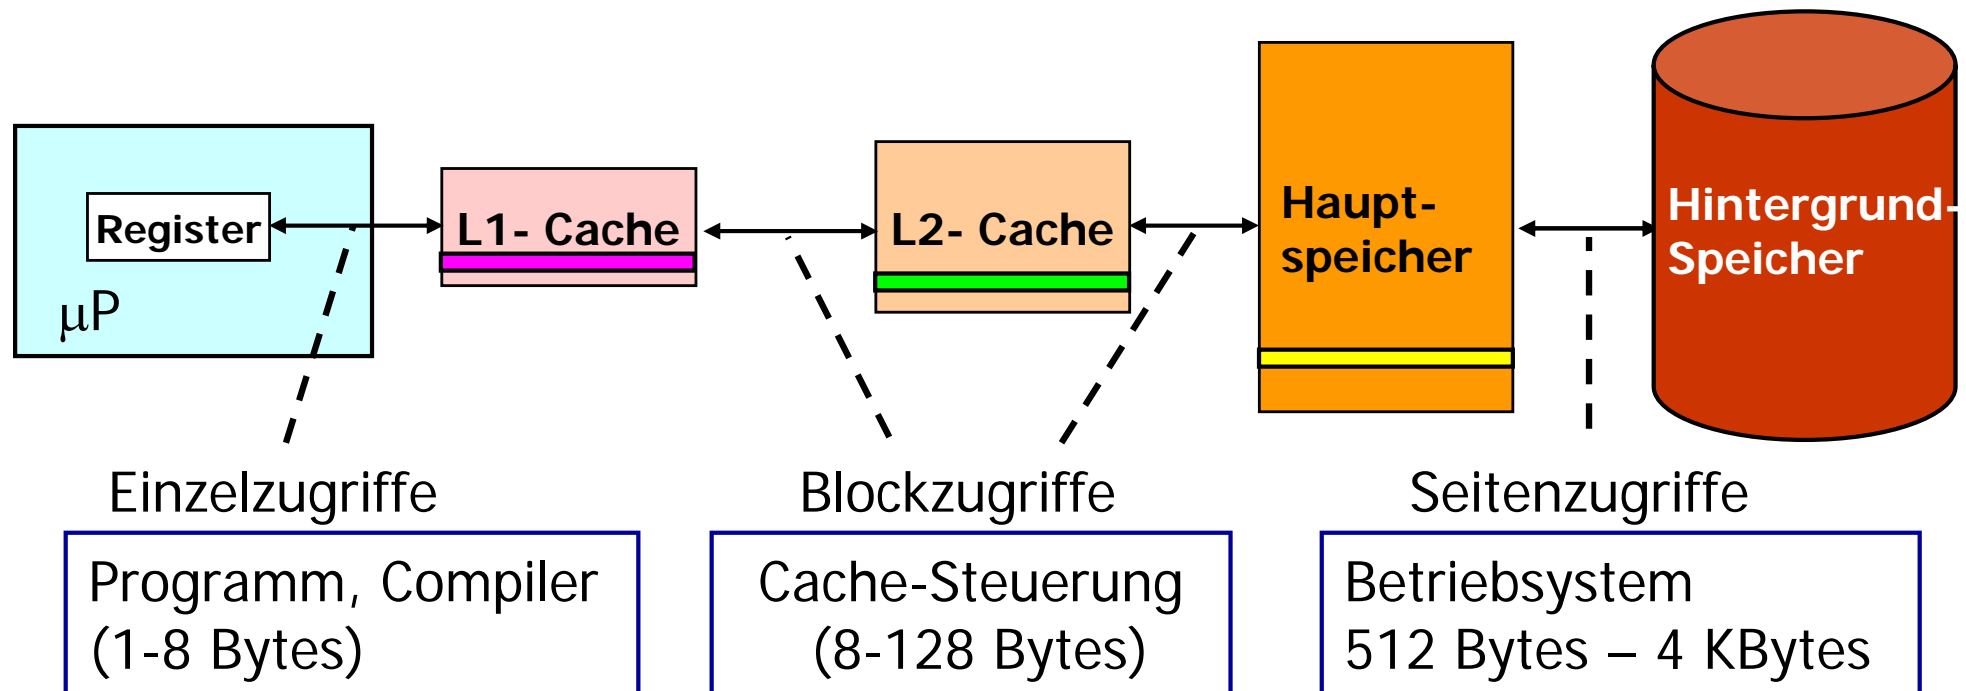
Register

μP

L1- Cache

L2- Cache

Haupt-speicher

Hintergrund-Speicher

Einzelzugriffe

Blockzugriffe

Seitenzugriffe

Programm, Compiler (1-8 Bytes)

Cache-Steuerung (8-128 Bytes)

Betriebsystem 512 Bytes – 4 KBytes